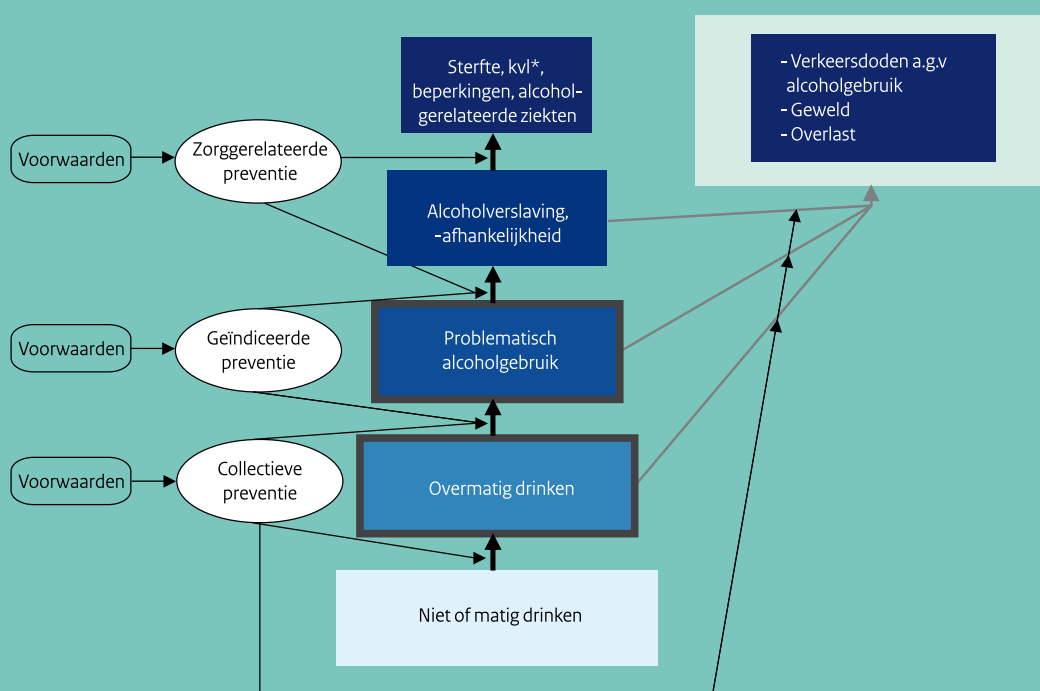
Sterfte, kvl*, beperkingen, alcoholgerelateerde ziekten

- Verkeersdoden a.g.v alcoholgebruik
- Geweld
- Overlast

Voorwaarden

Zorggerelateerde preventie

Alcoholverslaving, -afhankelijkheid

Voorwaarden

Geïndiceerde preventie

Problematisch alcoholgebruik

Voorwaarden

Collectieve preventie

Overmatig drinken

Niet of matig drinken